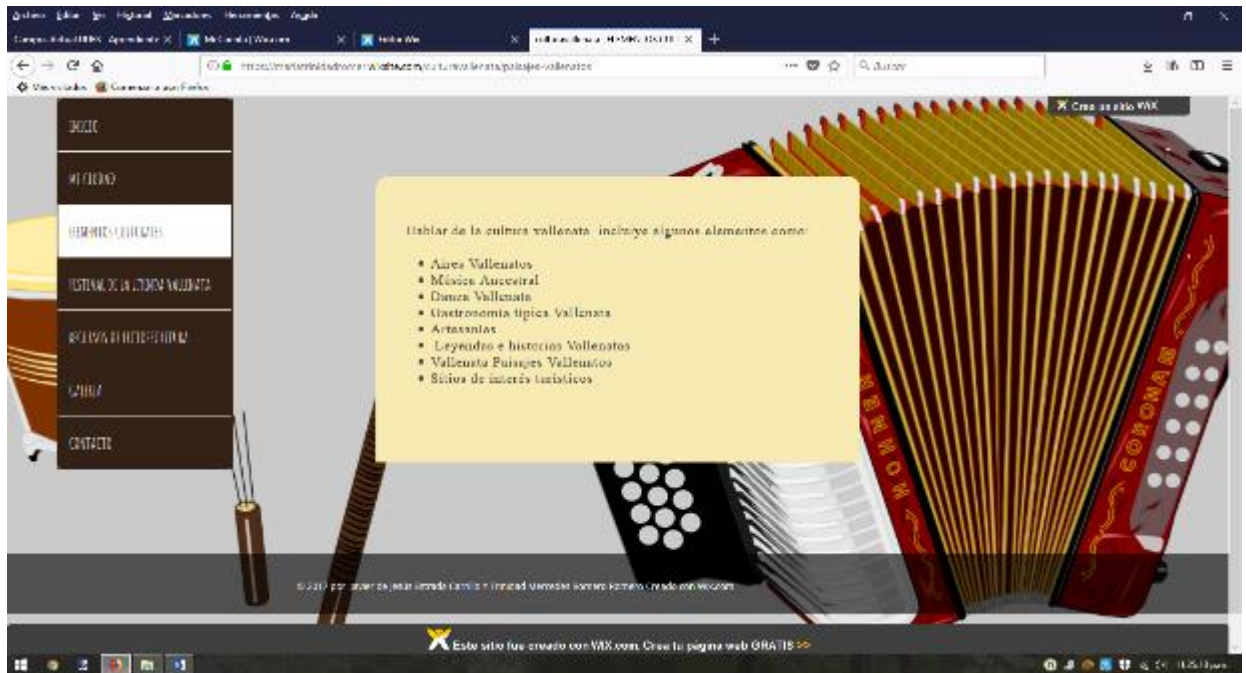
Archivo Editar Ver Historial Marcadores Herramientas Ayuda

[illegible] | Mi Cuenta | Wix.com | Editor Wix | cultura-vallenata | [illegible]

https://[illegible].wixsite.com/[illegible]/cultura-vallenata/paisajes-vallenatos

Buscar

Más visitados | Comenzar a usar Firefox

Crea un sitio WIX

INICIO

MI CUENTO

ELEMENTOS CULTURALES

FESTIVAL DE LA LEYENDA VALLENATA

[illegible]

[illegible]

CONTACTO

Hablar de la cultura vallenata, incluye algunos elementos como:

• Aires Vallenatos
• Música Ancestral
• Danza Vallenata
• Gastronomía típica Vallenata
• Artesanías
• Leyendas e historias Vallenatas
• Vallenata Paisajes Vallenatos
• Sitios de interés turísticos

© 2017 por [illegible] Creado con Wix.com

HOHNER CORONA

Este sitio fue creado con WIX.com. Crea tu página web GRATIS >>

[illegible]